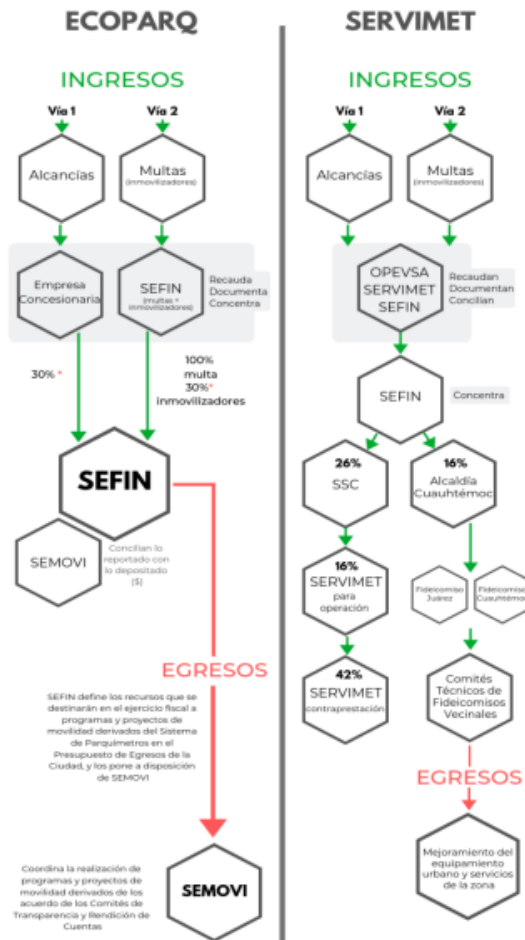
ECOPARQ

INGRESOS

Vía 1

Vía 2

Alcancías

Multas (inmovilizadores)

Empresa Concesionaria

SEFIN (multas + inmovilizadores)

Recauda Documenta Concentra

30% *

100% multa 30%* inmovilizadores

SEFIN

SEMOVI

Concilian lo reportado con lo depositado ($)

EGRESOS

SEFIN define los recursos que se destinarán en el ejercicio fiscal a programas y proyectos de movilidad derivados del Sistema de Parquímetros en el Presupuesto de Egresos de la Ciudad, y los pone a disposición de SEMOVI

Coordina la realización de programas y proyectos de movilidad derivados de los acuerdo de los Comités de Transparencia y Rendición de Cuentas

SEMOVI

SERVIMET

INGRESOS

Vía 1

Vía 2

Alcancías

Multas (inmovilizadores)

OPEVSA SERVIMET SEFIN

Recaudan Documentan Concilian

SEFIN

Concentra

26%
SSC

16%
Alcaldía Cuauhtémoc

16%
SERVIMET para operación

Fideicomiso Juárez

Fideicomiso Cuauhtémoc

42%
SERVIMET contraprestación

Comités Técnicos de Fideicomisos Vecinales

EGRESOS

Mejoramiento del equipamiento urbano y servicios de la zona